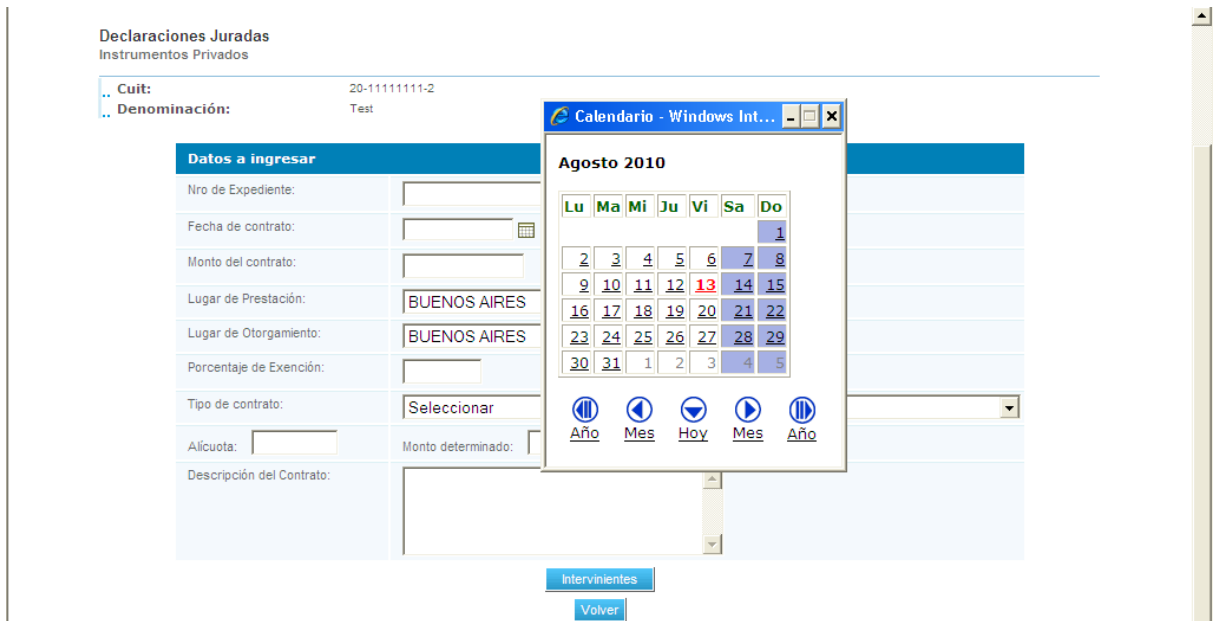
Declaraciones Juradas
Instrumentos Privados

Cuit: 20-11111111-2
Denominación: Test

Datos a ingresar

Nro de Expediente:
Fecha de contrato:
Monto del contrato:
Lugar de Prestación: BUENOS AIRES
Lugar de Otorgamiento: BUENOS AIRES
Porcentaje de Exención:
Tipo de contrato: Seleccionar
Alícuota: Monto determinado:
Descripción del Contrato:

Intervinientes
Volver

Calendario - Windows Int...

Agosto 2010

| Lu | Ma | Mi | Ju | Vi | Sa | Do |
|---|---|---|---|---|---|---|
| | | | | | | 1 |
| 2 | 3 | 4 | 5 | 6 | 7 | 8 |
| 9 | 10 | 11 | 12 | 13 | 14 | 15 |
| 16 | 17 | 18 | 19 | 20 | 21 | 22 |
| 23 | 24 | 25 | 26 | 27 | 28 | 29 |
| 30 | 31 | 1 | 2 | 3 | 4 | 5 |

Año Mes Hoy Mes Año